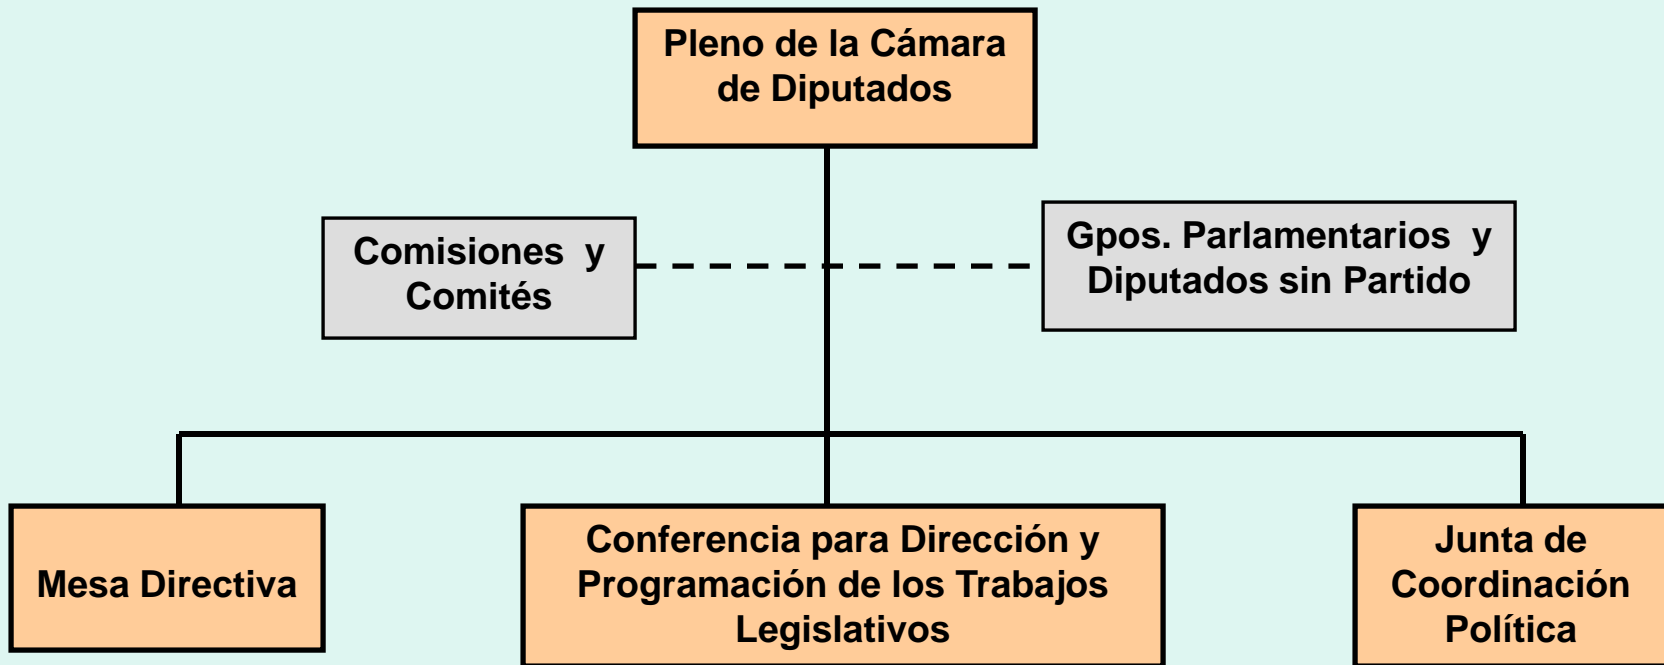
Pleno de la Cámara de Diputados

Comisiones y Comités

Gpos. Parlamentarios y Diputados sin Partido

Mesa Directiva

Conferencia para Dirección y Programación de los Trabajos Legislativos

Junta de Coordinación Política